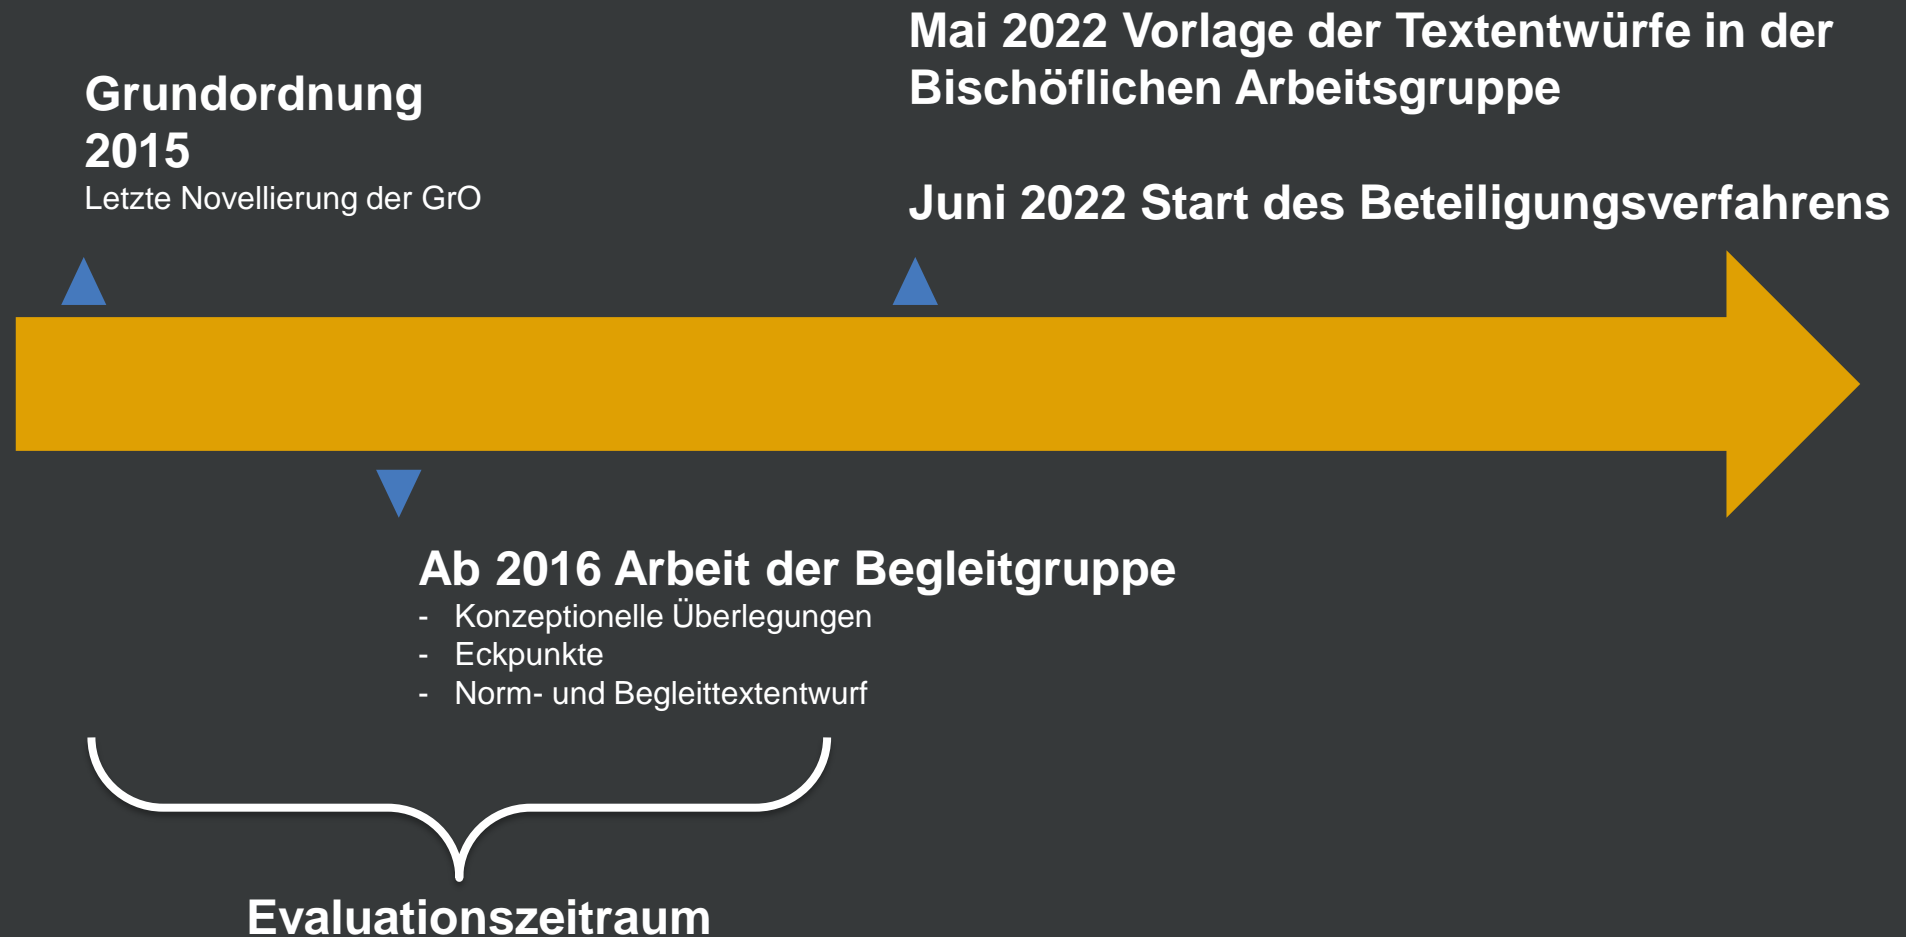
Grundordnung 2015
Letzte Novellierung der GrO

Mai 2022 Vorlage der Textentwürfe in der Bischöflichen Arbeitsgruppe

Juni 2022 Start des Beteiligungsverfahrens

Ab 2016 Arbeit der Begleitgruppe
- Konzeptionelle Überlegungen
- Eckpunkte
- Norm- und Begleittextentwurf

Evaluationszeitraum